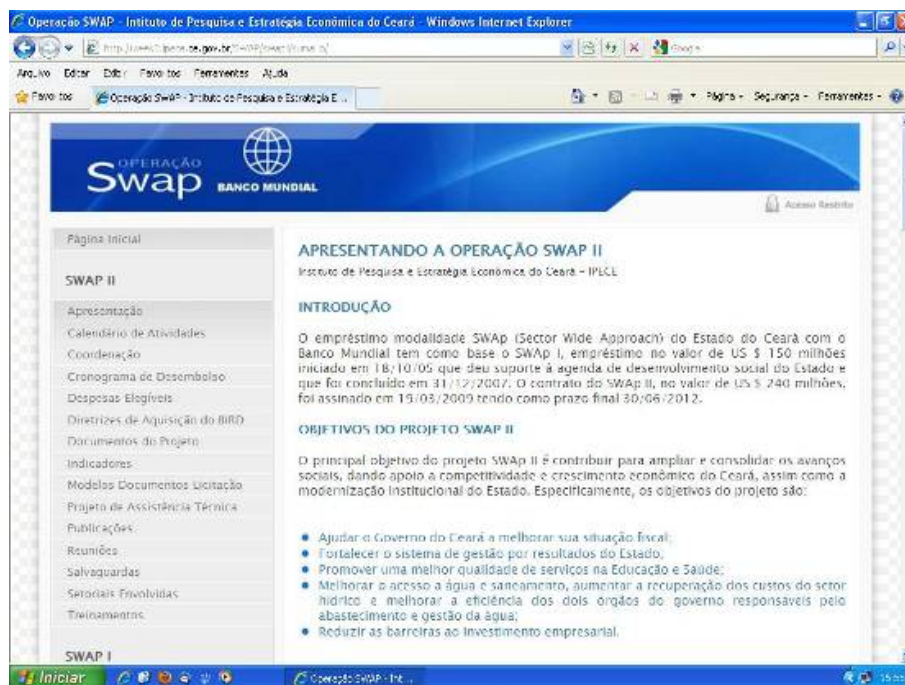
Operação SWAP - Instituto de Pesquisa e Estratégia Econômica do Ceará - Windows Internet Explorer

http://www2.ipece.ce.gov.br/SWAP/swap/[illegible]

Google

Arquivo Editar Exibir Favoritos Ferramentas Ajuda

Favoritos

Operação SWAP - Instituto de Pesquisa e Estratégia E...

Página Segurança Ferramentas

OPERAÇÃO Swap BANCO MUNDIAL

Acesso Restrito

Página Inicial

SWAP II

Apresentação
Calendário de Atividades
Coordenação
Cronograma de Desembolso
Despesas Elegíveis
Diretrizes de Aquisição do BIRD
Documentos do Projeto
Indicadores
Modelos Documentos Licitação
Projeto de Assistência Técnica
Publicações
Reuniões
Salvaguardas
Setoriais Envolvidas
Treinamentos

SWAP I

APRESENTANDO A OPERAÇÃO SWAP II

Instituto de Pesquisa e Estratégia Econômica do Ceará - IPECE

INTRODUÇÃO

O empréstimo modalidade SWAp (Sector Wide Approach) do Estado do Ceará com o Banco Mundial tem como base o SWAp I, empréstimo no valor de US $ 150 milhões iniciado em 18/10/05 que deu suporte à agenda de desenvolvimento social do Estado e que foi concluído em 31/12/2007. O contrato do SWAp II, no valor de US $ 240 milhões, foi assinado em 19/03/2009 tendo como prazo final 30/06/2012.

OBJETIVOS DO PROJETO SWAP II

O principal objetivo do projeto SWAp II é contribuir para ampliar e consolidar os avanços sociais, dando apoio à competitividade e crescimento econômico do Ceará, assim como a modernização institucional do Estado. Especificamente, os objetivos do projeto são:

• Ajudar o Governo do Ceará a melhorar sua situação fiscal;
• Fortalecer o sistema de gestão por resultados do Estado.
• Promover uma melhor qualidade de serviços na Educação e Saúde;
• Melhorar o acesso à água e saneamento, aumentar a recuperação dos custos do setor hídrico e melhorar a eficiência dos dois órgãos do governo responsáveis pelo abastecimento e gestão da água;
• Reduzir as barreiras ao investimento empresarial.

Iniciar

Operação SWAP - Int...

15:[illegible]